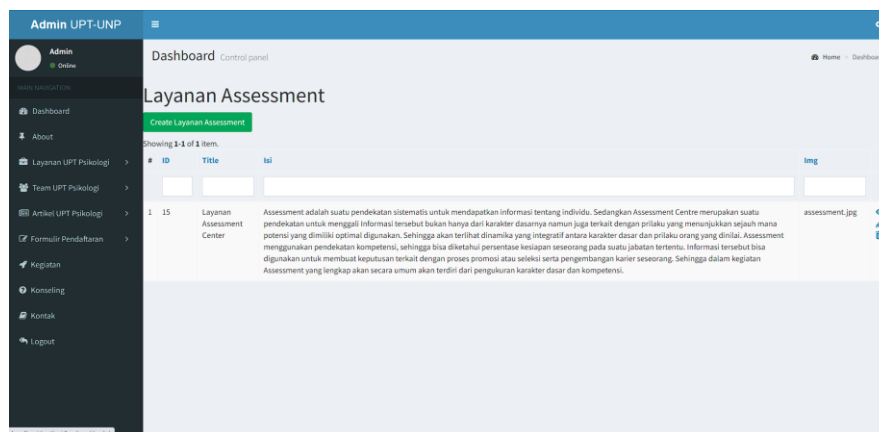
Admin UPT-UNP

Admin
Online

MAIN NAVIGATION

Dashboard

About

Layanan UPT Psikologi

Team UPT Psikologi

Artikel UPT Psikologi

Formulir Pendaftaran

Kegiatan

Konseling

Kontak

Logout

Dashboard Control panel

Home > Dashboa

Layanan Assessment

Create Layanan Assessment

Showing 1-1 of 1 item.

| # | ID | Title | Isi | Img |
|---|---|---|---|---|
| | | | | |
| 1 | 15 | Layanan Assessment Center | Assessment adalah suatu pendekatan sistematis untuk mendapatkan informasi tentang individu. Sedangkan Assessment Centre merupakan suatu pendekatan untuk menggali informasi tersebut bukan hanya dari karakter dasarnya namun juga terkait dengan prilaku yang menunjukkan sejauh mana potensi yang dimiliki optimal digunakan. Sehingga akan terlihat dinamika yang integratif antara karakter dasar dan prilaku orang yang dinilai. Assessment menggunakan pendekatan kompetensi, sehingga bisa diketahui persentase kesiapan seseorang pada suatu jabatan tertentu. Informasi tersebut bisa digunakan untuk membuat keputusan terkait dengan proses promosi atau seleksi serta pengembangan karier seseorang. Sehingga dalam kegiatan Assessment yang lengkap akan secara umum akan terdiri dari pengukuran karakter dasar dan kompetensi. | assessment.jpg |